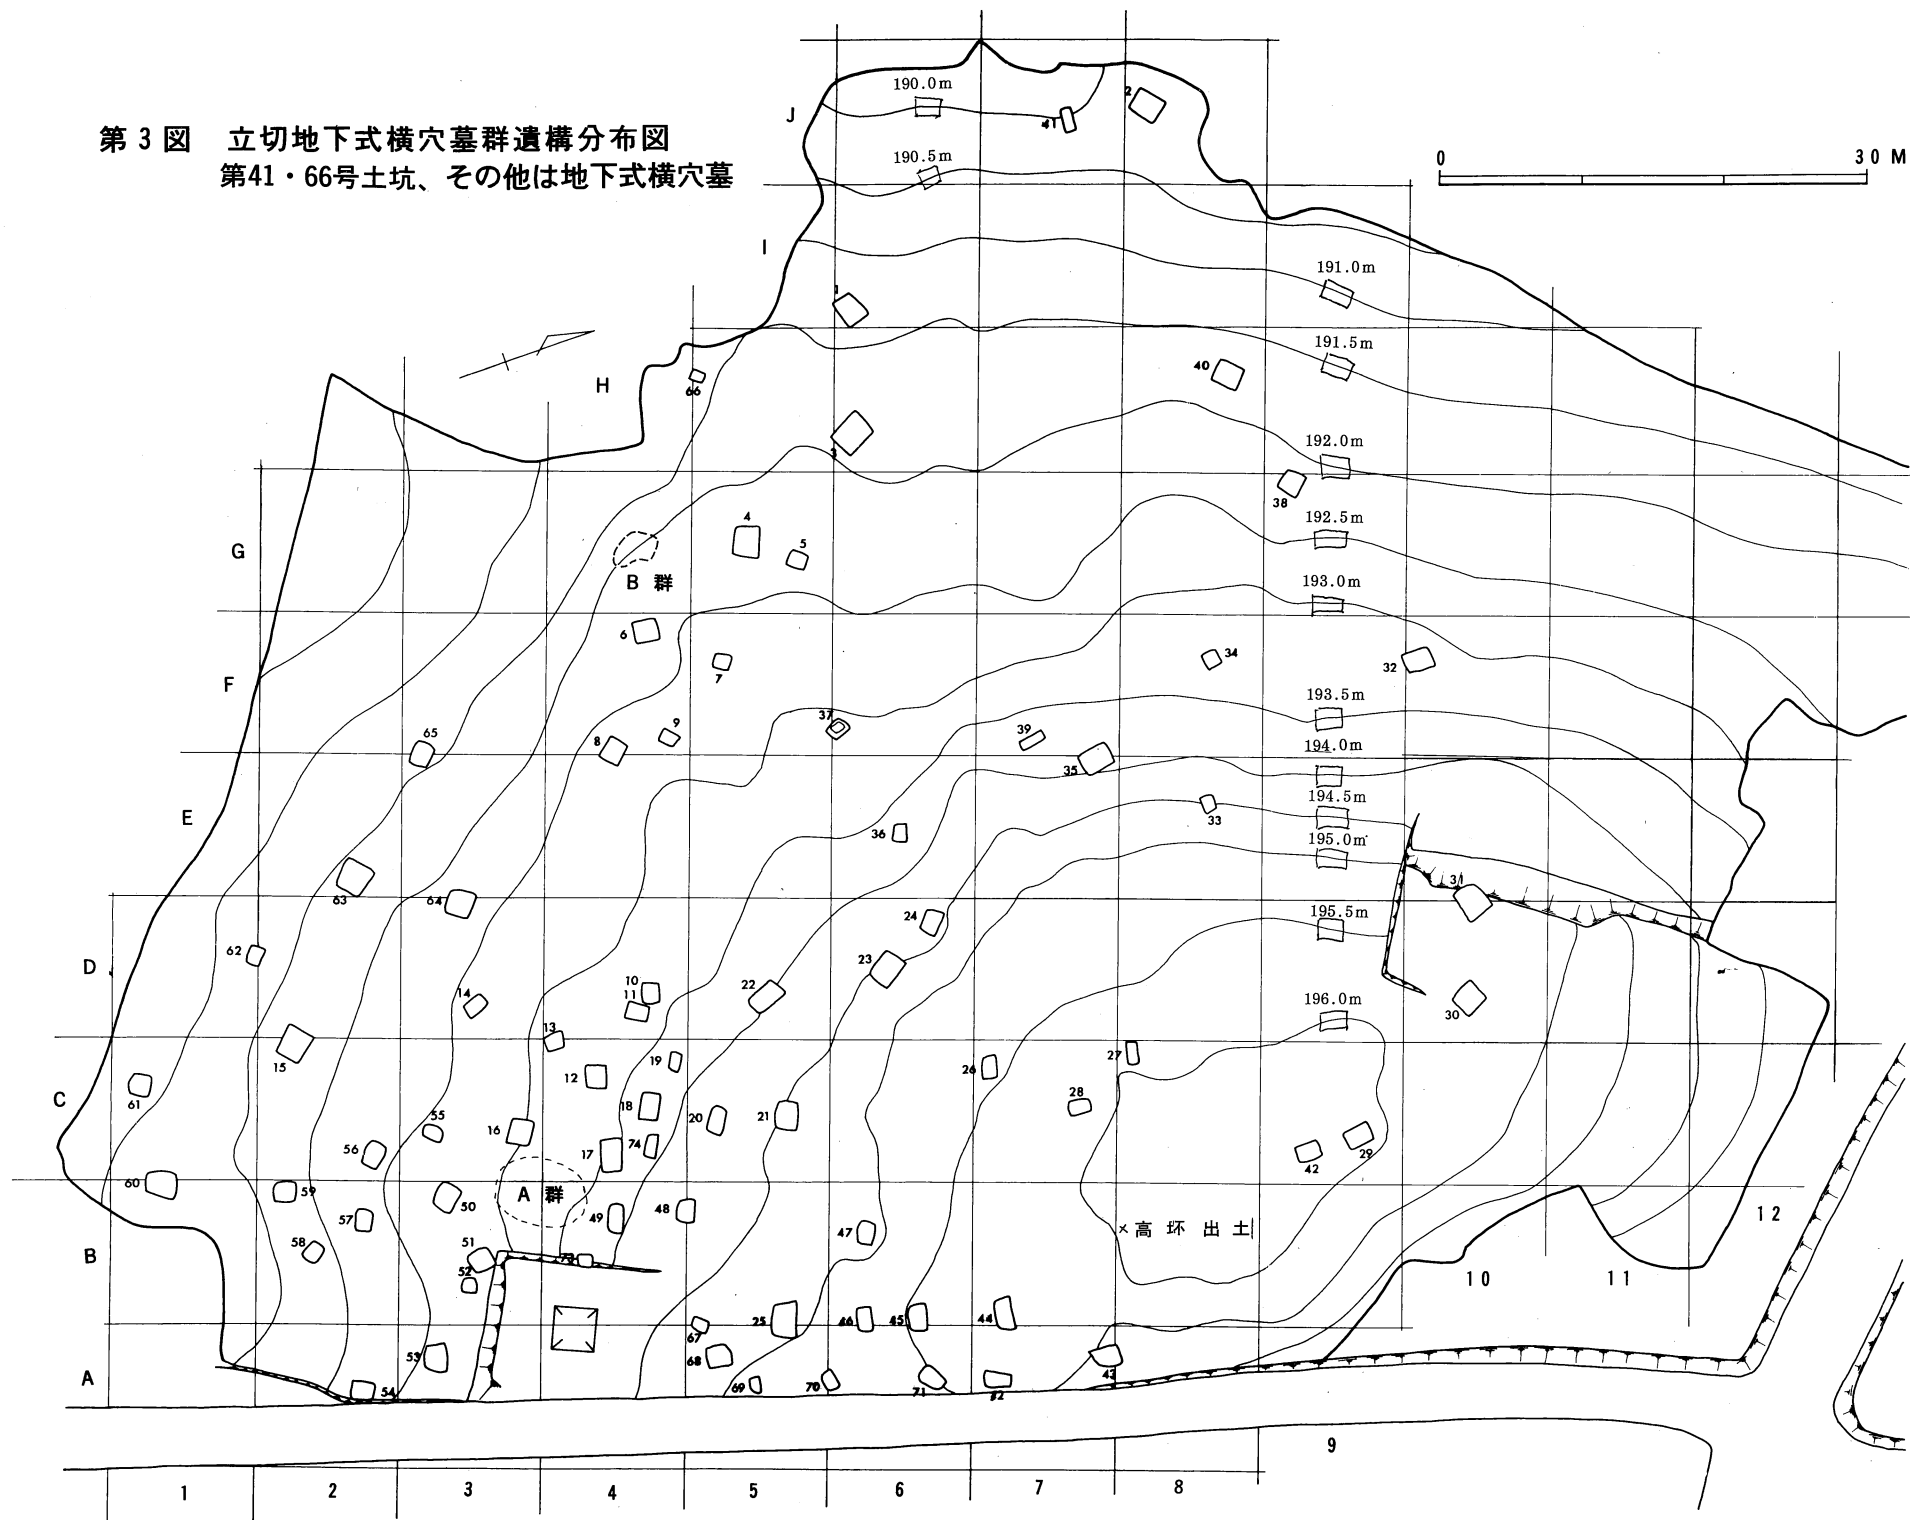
第3図　立切地下式横穴墓群遺構分布図
第41・66号土坑、その他は地下式横穴墓

0　30 M

J
I
H
G
F
E
D
C
B
A

190.0m
190.5m
191.0m
191.5m
192.0m
192.5m
193.0m
193.5m
194.0m
194.5m
195.0m
195.5m
196.0m

B 群
A 群
×高 坏 出 土

1 2 3 4 5 6 7 8 9 10 11 12 13 14 15 16 17 18 19 20 21 22 23 24 25 26 27 28 29 30 31 32 33 34 35 36 37 38 39 40 41 42 43 44 45 46 47 48 49 50 51 52 53 54 55 56 57 58 59 60 61 62 63 64 65 66 67 68 69 70 71 72 73 74

1　2　3　4　5　6　7　8　9　10　11　12